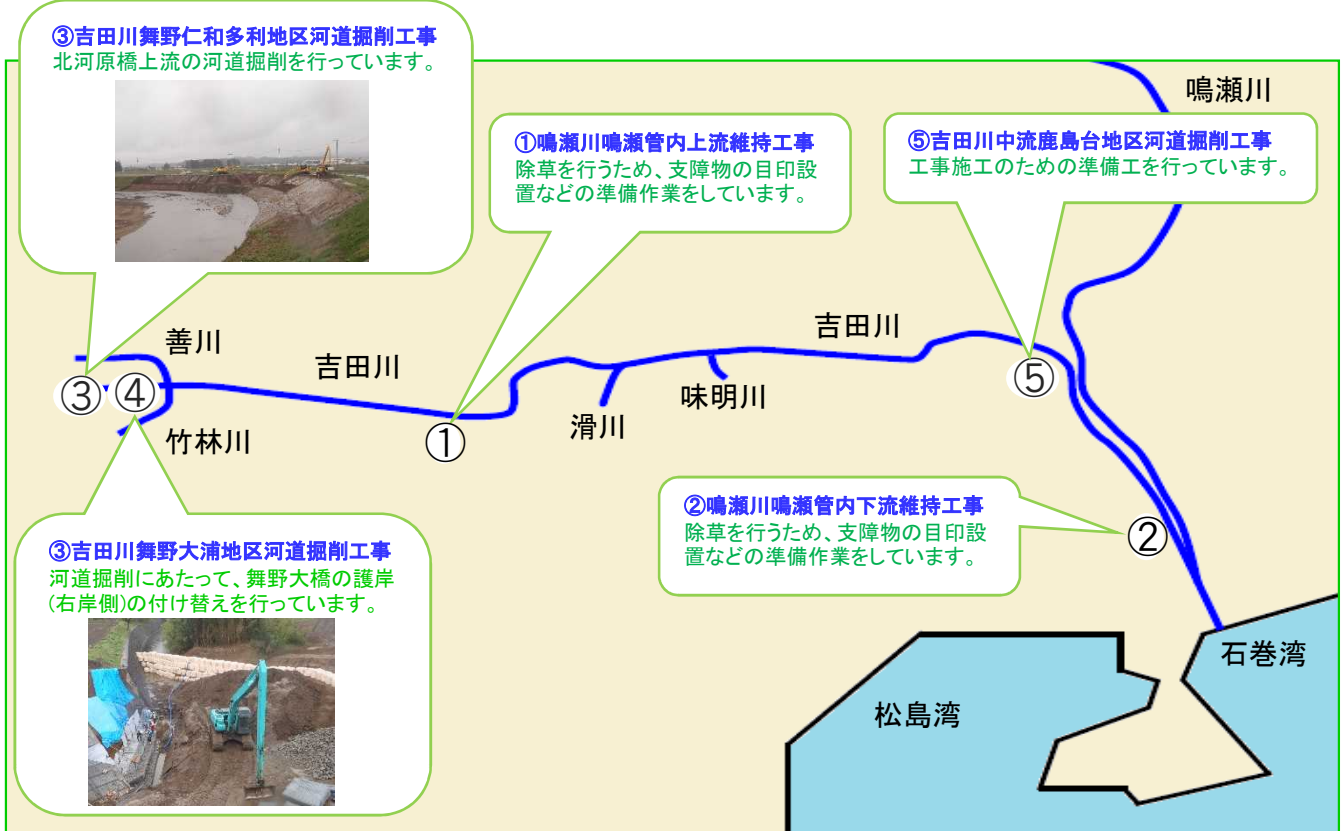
③吉田川舞野仁和多利地区河道掘削工事
北河原橋上流の河道掘削を行っています。

①鳴瀬川鳴瀬管内上流維持工事
除草を行うため、支障物の目印設置などの準備作業をしています。

⑤吉田川中流鹿島台地区河道掘削工事
工事施工のための準備工を行っています。

鳴瀬川

善川

吉田川

吉田川

③ ④

竹林川

①

滑川

味明川

⑤

②鳴瀬川鳴瀬管内下流維持工事
除草を行うため、支障物の目印設置などの準備作業をしています。

②

③吉田川舞野大浦地区河道掘削工事
河道掘削にあたって、舞野大橋の護岸(右岸側)の付け替えを行っています。

石巻湾

松島湾